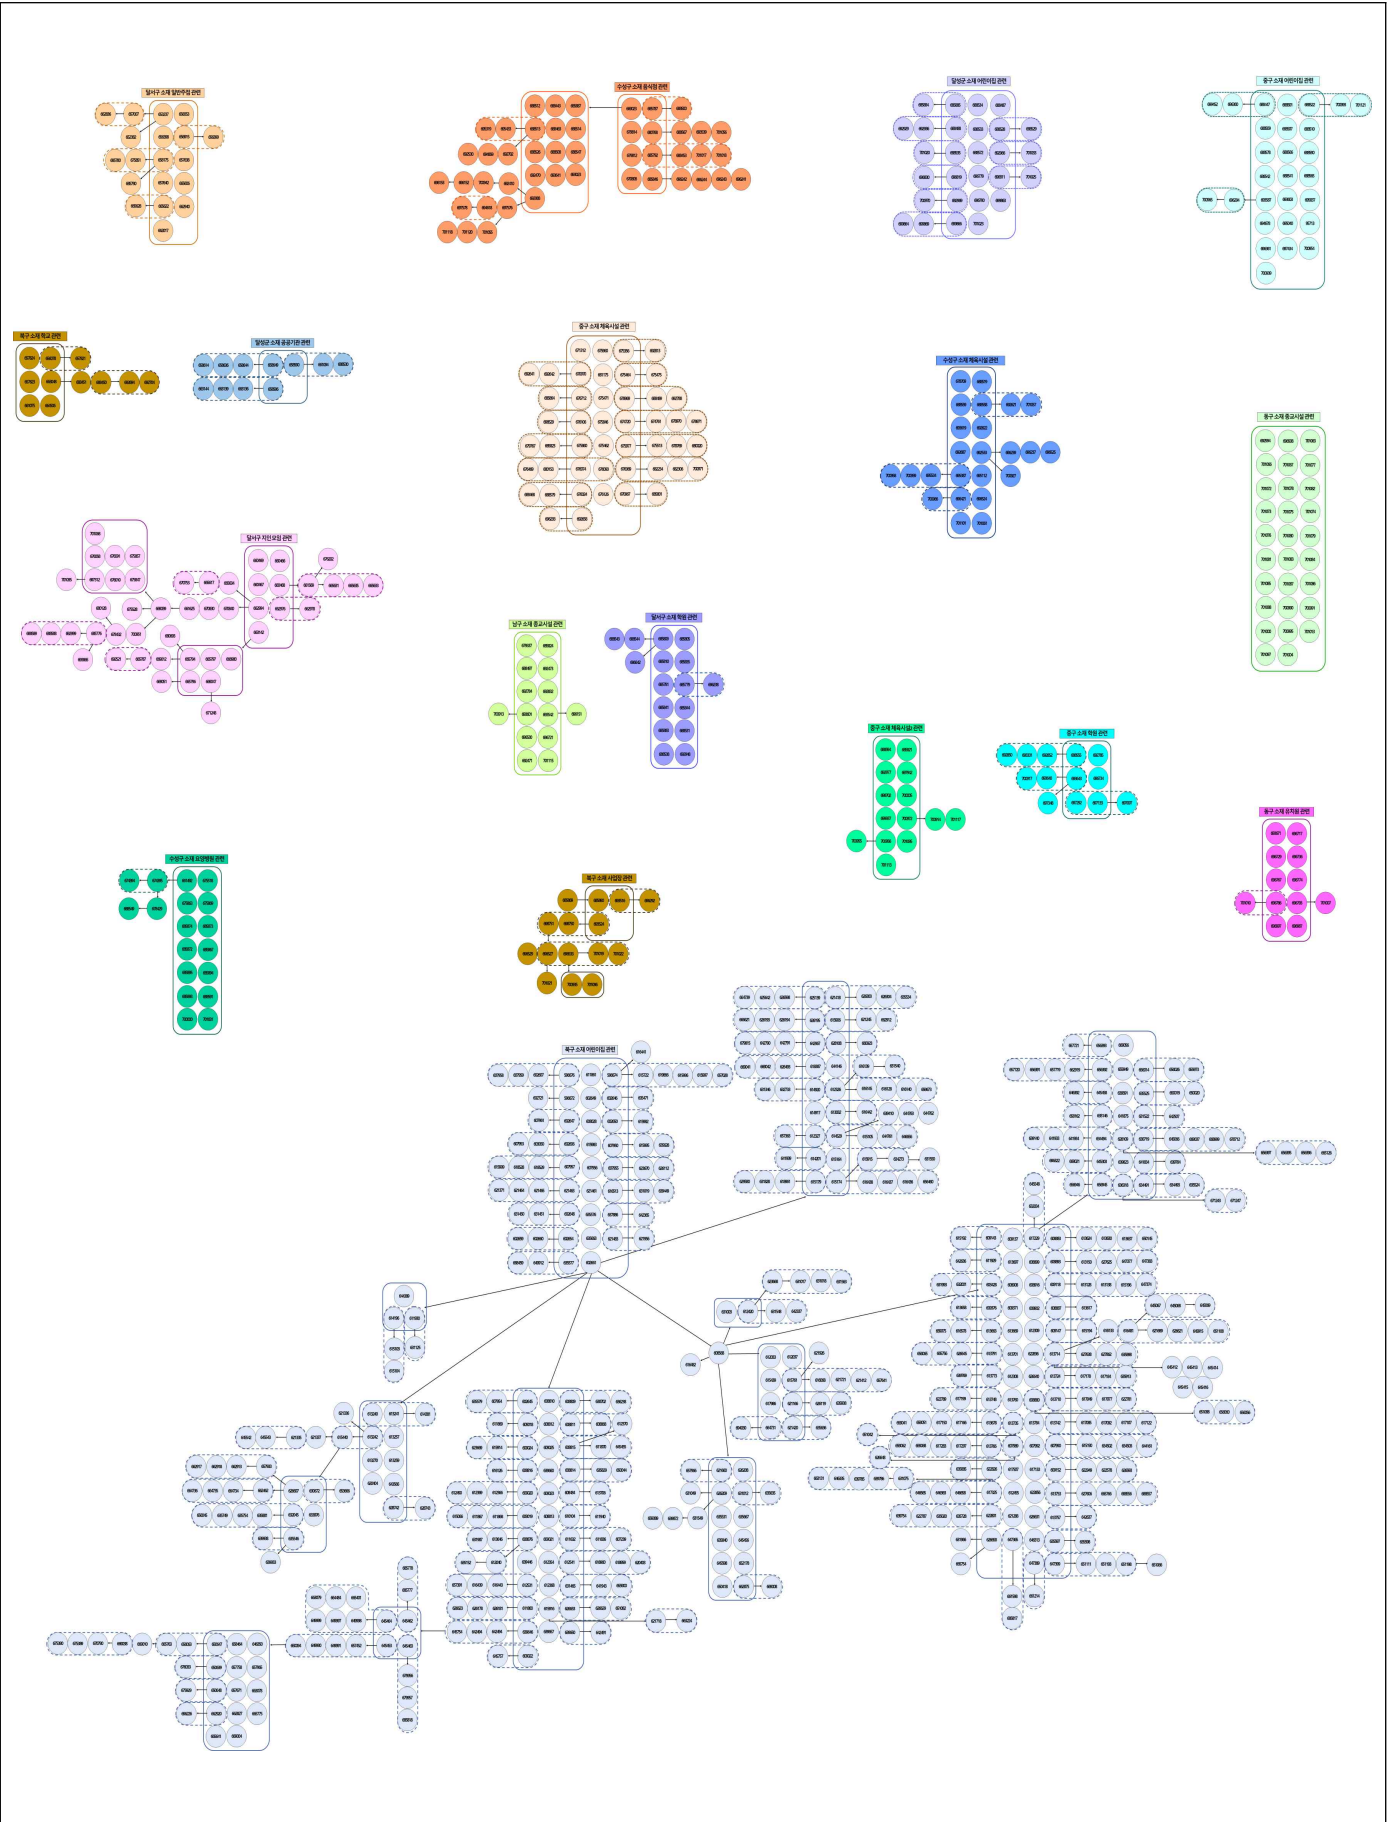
달서구 소재 일반주점 관련

수성구 소재 음식점 관련

달성군 소재 어린이집 관련

중구 소재 어린이집 관련

북구 소재 학교 관련

달성군 소재 공공기관 관련

중구 소재 체육시설 관련

수성구 소재 체육시설 관련

중구 소재 종교시설 관련

달서구 지인모임 관련

남구 소재 종교시설 관련

달서구 소재 학원 관련

중구 소재 체육시설2 관련

중구 소재 학원 관련

중구 소재 유치원 관련

수성구 소재 요양병원 관련

북구 소재 사업장 관련

북구 소재 어린이집 관련

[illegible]